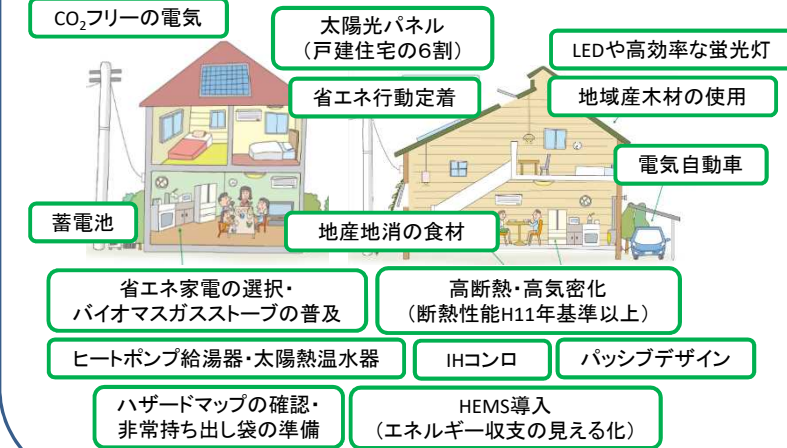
$CO_2$フリーの電気

太陽光パネル
（戸建住宅の6割）

LEDや高効率な蛍光灯

省エネ行動定着

地域産木材の使用

電気自動車

蓄電池

地産地消の食材

省エネ家電の選択・
バイオマスガスストーブの普及

高断熱・高気密化
（断熱性能H11年基準以上）

ヒートポンプ給湯器・太陽熱温水器

IHコンロ

パッシブデザイン

ハザードマップの確認・
非常持ち出し袋の準備

HEMS導入
（エネルギー収支の見える化）